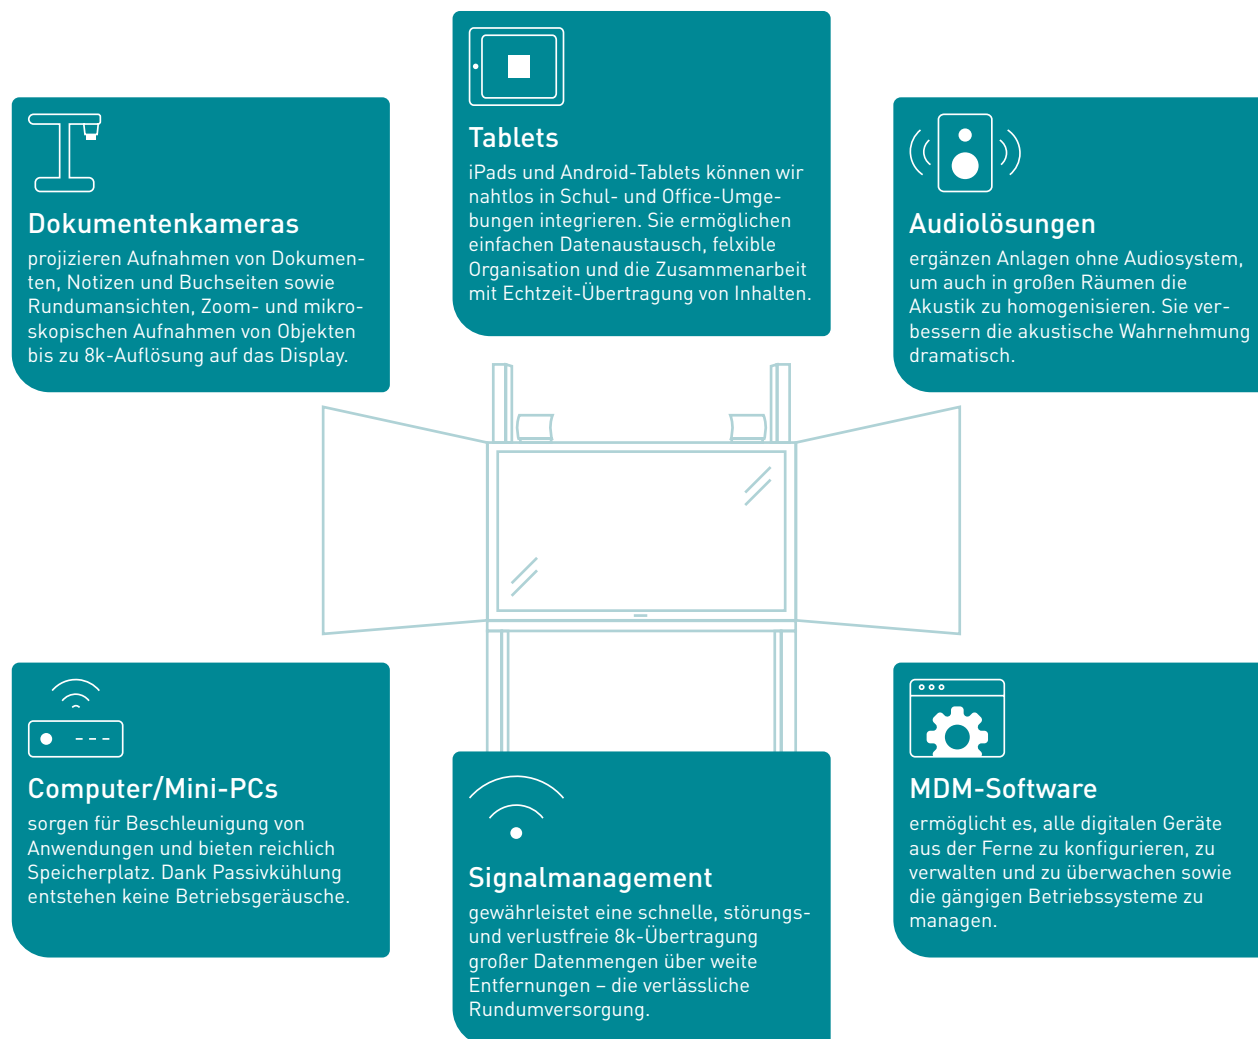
Dokumentenkameras
projizieren Aufnahmen von Dokumenten, Notizen und Buchseiten sowie Rundumansichten, Zoom- und mikroskopischen Aufnahmen von Objekten bis zu 8k-Auflösung auf das Display.

Tablets
iPads und Android-Tablets können wir nahtlos in Schul- und Office-Umgebungen integrieren. Sie ermöglichen einfachen Datenaustausch, felxible Organisation und die Zusammenarbeit mit Echtzeit-Übertragung von Inhalten.

Audiolösungen
ergänzen Anlagen ohne Audiosystem, um auch in großen Räumen die Akustik zu homogenisieren. Sie verbessern die akustische Wahrnehmung dramatisch.

Computer/Mini-PCs
sorgen für Beschleunigung von Anwendungen und bieten reichlich Speicherplatz. Dank Passivkühlung entstehen keine Betriebsgeräusche.

Signalmanagement
gewährleistet eine schnelle, störungs- und verlustfreie 8k-Übertragung großer Datenmengen über weite Entfernungen – die verlässliche Rundumversorgung.

MDM-Software
ermöglicht es, alle digitalen Geräte aus der Ferne zu konfigurieren, zu verwalten und zu überwachen sowie die gängigen Betriebssysteme zu managen.